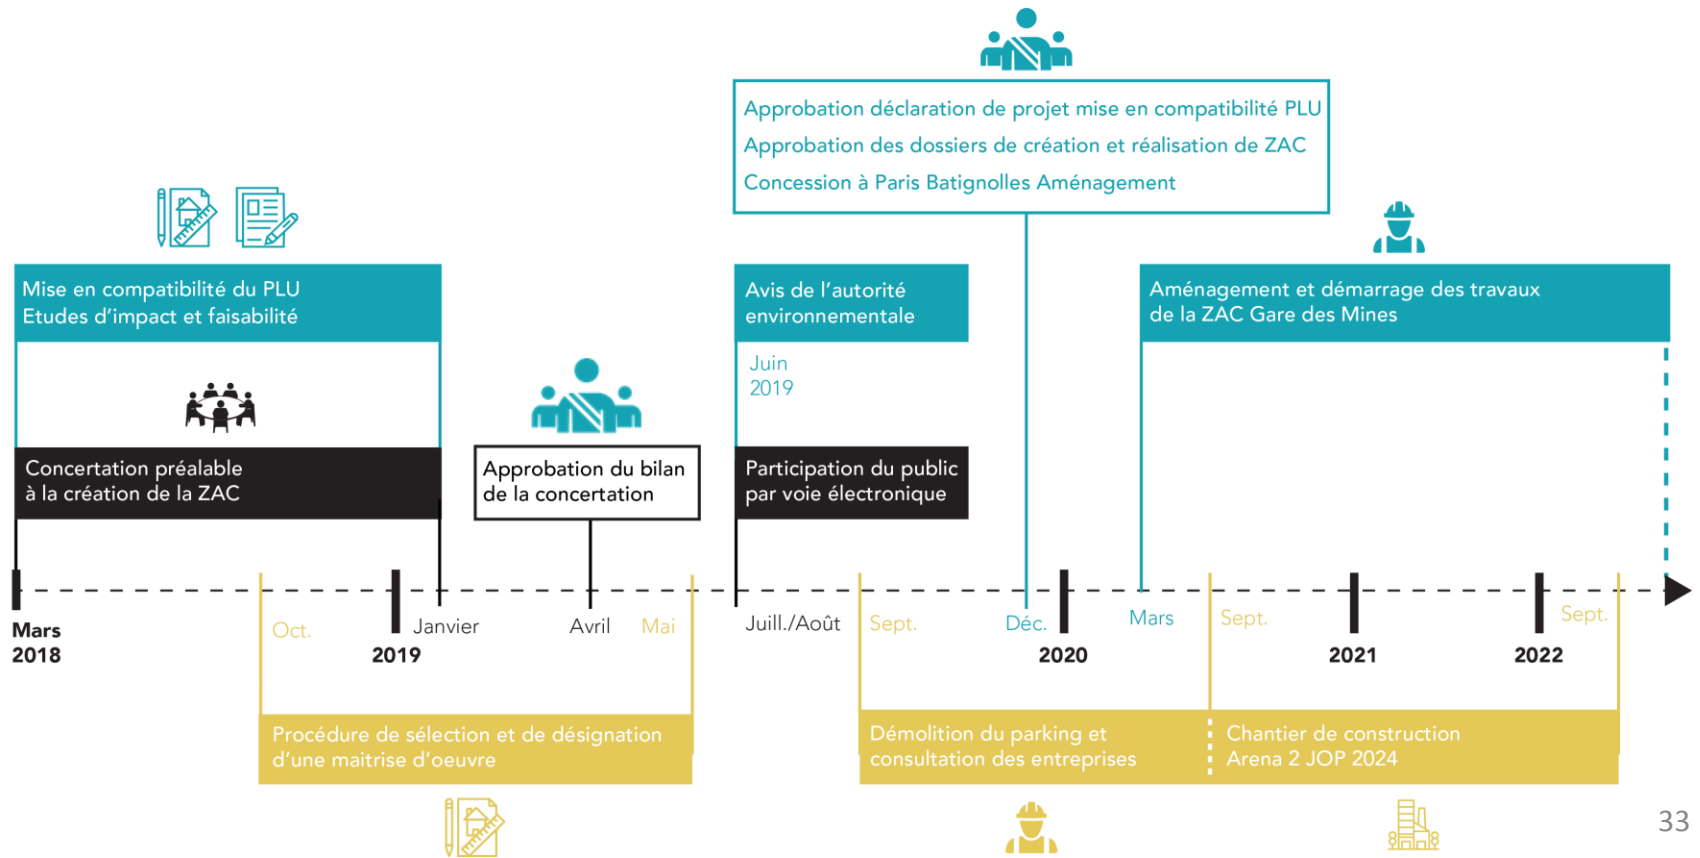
Approbation déclaration de projet mise en compatibilité PLU
Approbation des dossiers de création et réalisation de ZAC
Concession à Paris Batignolles Aménagement

Mise en compatibilité du PLU
Etudes d'impact et faisabilité

Concertation préalable à la création de la ZAC

Approbation du bilan de la concertation

Avis de l'autorité environnementale

Juin 2019

Participation du public par voie électronique

Aménagement et démarrage des travaux de la ZAC Gare des Mines

Mars 2018

Oct.

2019

Janvier

Avril

Mai

Juill./Août

Sept.

Déc.

2020

Mars

Sept.

2021

2022

Sept.

Procédure de sélection et de désignation d'une maitrise d'oeuvre

Démolition du parking et consultation des entreprises

Chantier de construction Arena 2 JOP 2024

33